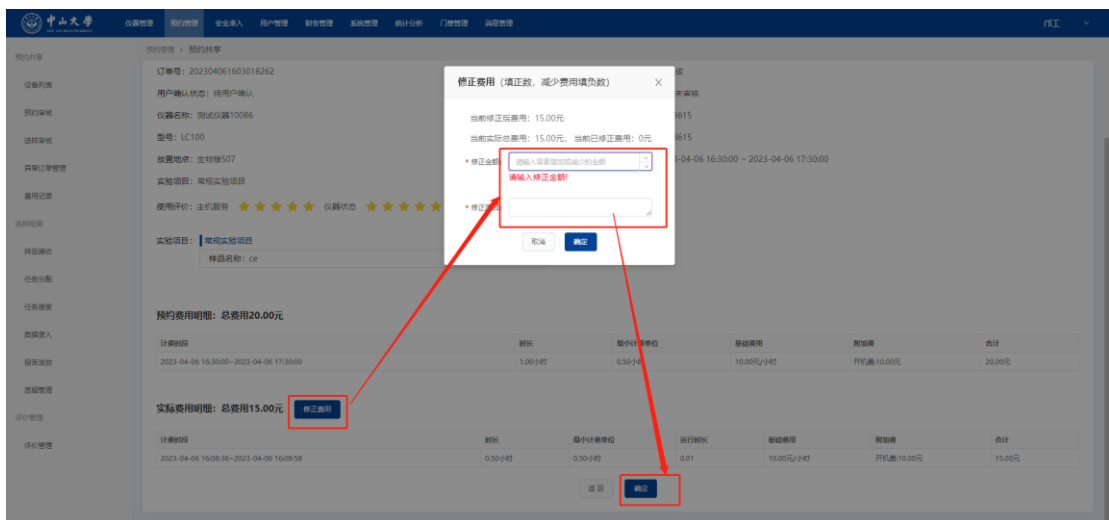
中山大学 SUN YAT-SEN UNIVERSITY

仪器管理 预约管理 安全准入 用户管理 财务管理 系统管理 统计分析 门禁管理 消息管理

cf江

预约共享
设备列表
预约审核
送样审核
异常订单管理
费用记录
送样检测
样品接收
任务分配
任务领受
数据录入
报告发放
质量管理
评价管理
评价管理

预约管理 > 预约共享

订单号：202304061603018262
用户确认状态：待用户确认
仪器名称：测试仪器10086
型号：LC100
放置地点：生物楼507
实验项目：常规实验项目
使用评价：主机服务 仪器状态

实验项目： 常规实验项目
样品名称：ce

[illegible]成
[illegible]未审核
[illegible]8615
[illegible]8615
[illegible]-04-06 16:30:00 ~ 2023-04-06 17:30:00

修正费用（填正数，减少费用填负数）

当前修正后费用：15.00元
当前实际总费用：15.00元， 当前已修正费用：0元
* 修正金额 请输入需要增加或减少的金额
请输入修正金额!
* 修正原因
取消 确定

预约费用明细：总费用20.00元

| 计费时段 | 时长 | 最小计费单位 | 基础费用 | 附加费 | 合计 |
|---|---|---|---|---|---|
| 2023-04-06 16:30:00~2023-04-06 17:30:00 | 1.00小时 | 0.50小时 | 10.00元/小时 | 开机费:10.00元 | 20.00元 |

实际费用明细：总费用15.00元 修正费用

| 计费时段 | 时长 | 最小计费单位 | 运行时长 | 基础费用 | 附加费 | 合计 |
|---|---|---|---|---|---|---|
| 2023-04-06 16:08:36~2023-04-06 16:08:58 | 0.50小时 | 0.50小时 | 0.01 | 10.00元/小时 | 开机费:10.00元 | 15.00元 |

返回 确定